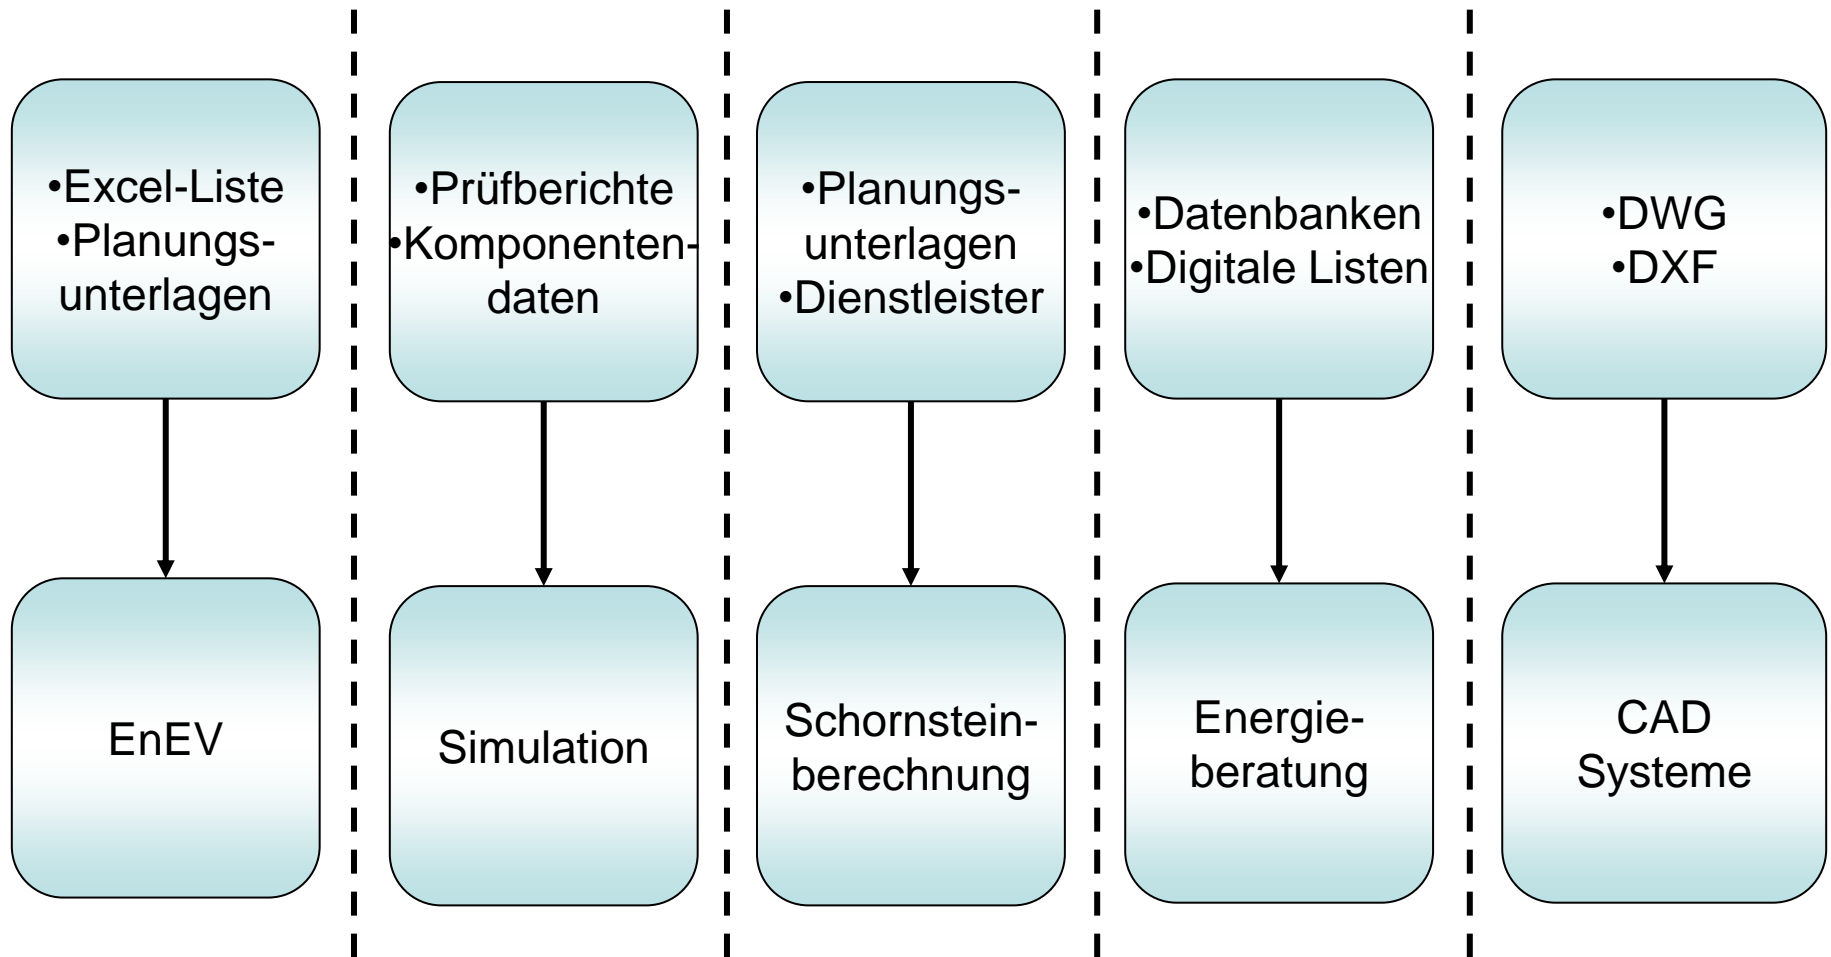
•Excel-Liste
•Planungsunterlagen

EnEV

•Prüfberichte
•Komponentendaten

Simulation

•Planungsunterlagen
•Dienstleister

Schornsteinberechnung

•Datenbanken
•Digitale Listen

Energieberatung

•DWG
•DXF

CAD Systeme